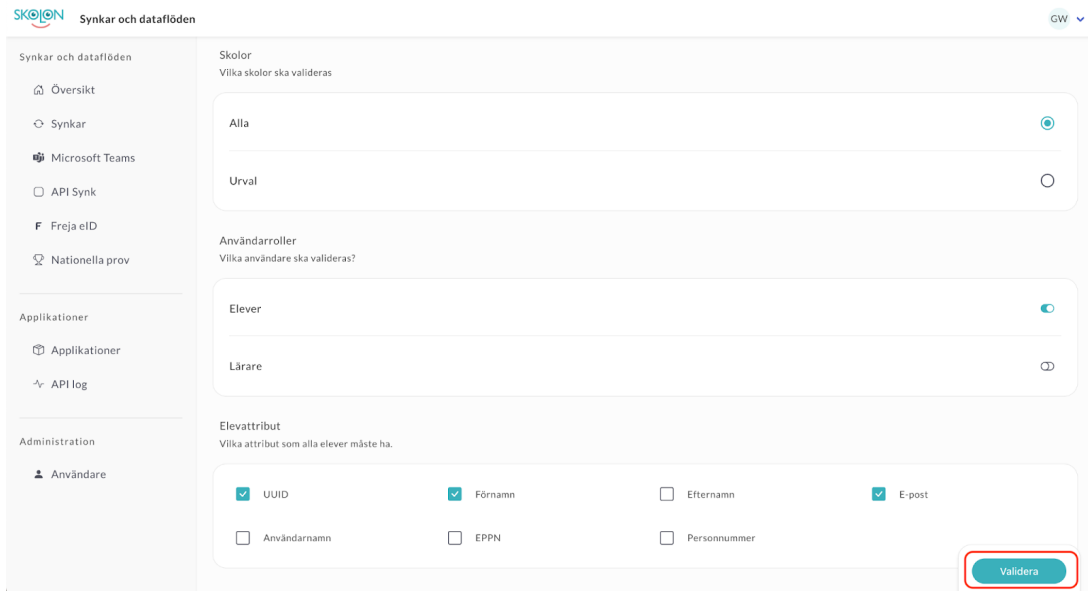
SKOLON Synkar och dataflöden

GW

Synkar och dataflöden

Översikt

Synkar

Microsoft Teams

API Synk

F Freja eID

Nationella prov

Applikationer

Applikationer

API log

Administration

Användare

Skolor
Vilka skolor ska valideras

Alla

Urval

Användarroller
Vilka användare ska valideras?

Elever

Lärare

Elevattribut
Vilka attribut som alla elever måste ha.

| | | | |
|---|---|---|---|
| UUID | Förnamn | Efternamn | E-post |
| Användarnamn | EPPN | Personnummer | |

Validera